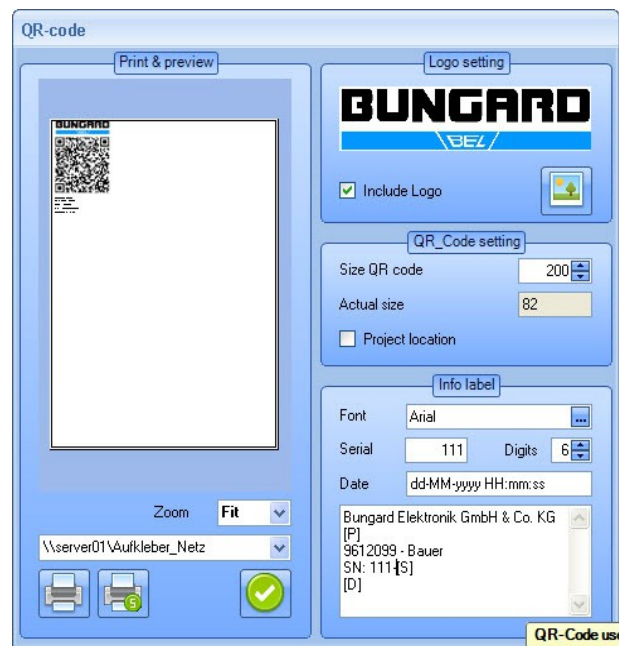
QR-code

Print & preview

BUNGARD

Zoom Fit

\\server01\Aufkleber_Netz

5

Logo setting

BUNGARD
BEL

Include Logo

QR_Code setting

Size QR code 200

Actual size 82

Project location

Info label

Font Arial ...

Serial 111 Digits 6

Date dd-MM-yyyy HH:mm:ss

Bungard Elektronik GmbH & Co. KG
[P]
9612099 - Bauer
SN: 111-[S]
[D]

QR-Code use